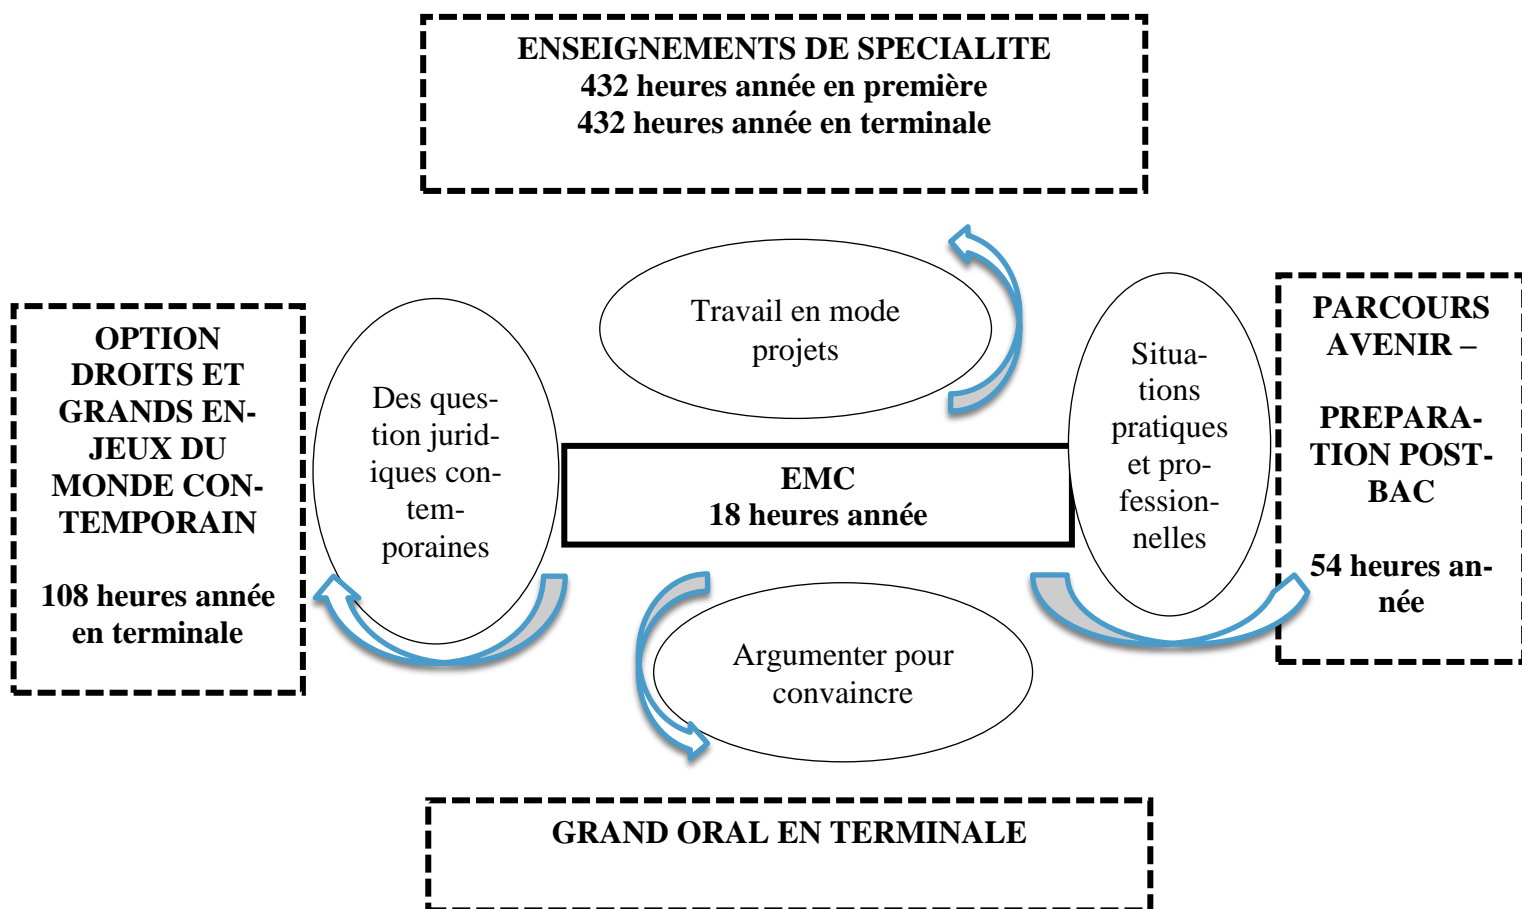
ENSEIGNEMENTS DE SPECIALITE
432 heures année en première
432 heures année en terminale

OPTION DROITS ET GRANDS ENJEUX DU MONDE CONTEMPORAIN

108 heures année en terminale

Des question juridiques contemporaines

Travail en mode projets

EMC
18 heures année

Situations pratiques et professionnelles

PARCOURS AVENIR –

PREPARATION POST-BAC

54 heures année

Argumenter pour convaincre

GRAND ORAL EN TERMINALE